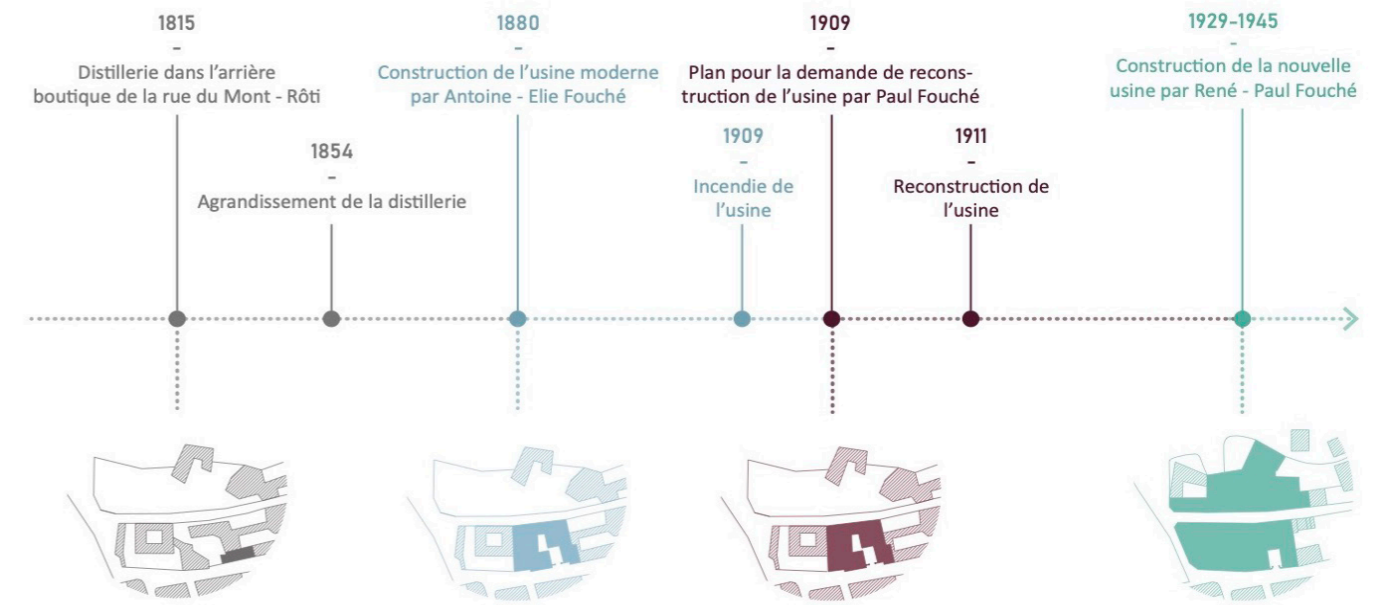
1815
-
Distillerie dans l'arrière boutique de la rue du Mont - Rôti

1854
-
Agrandissement de la distillerie

1880
-
Construction de l'usine moderne par Antoine - Elie Fouché

1909
-
Incendie de l'usine

1909
-
Plan pour la demande de reconstruction de l'usine par Paul Fouché

1911
-
Reconstruction de l'usine

1929-1945
-
Construction de la nouvelle usine par René - Paul Fouché